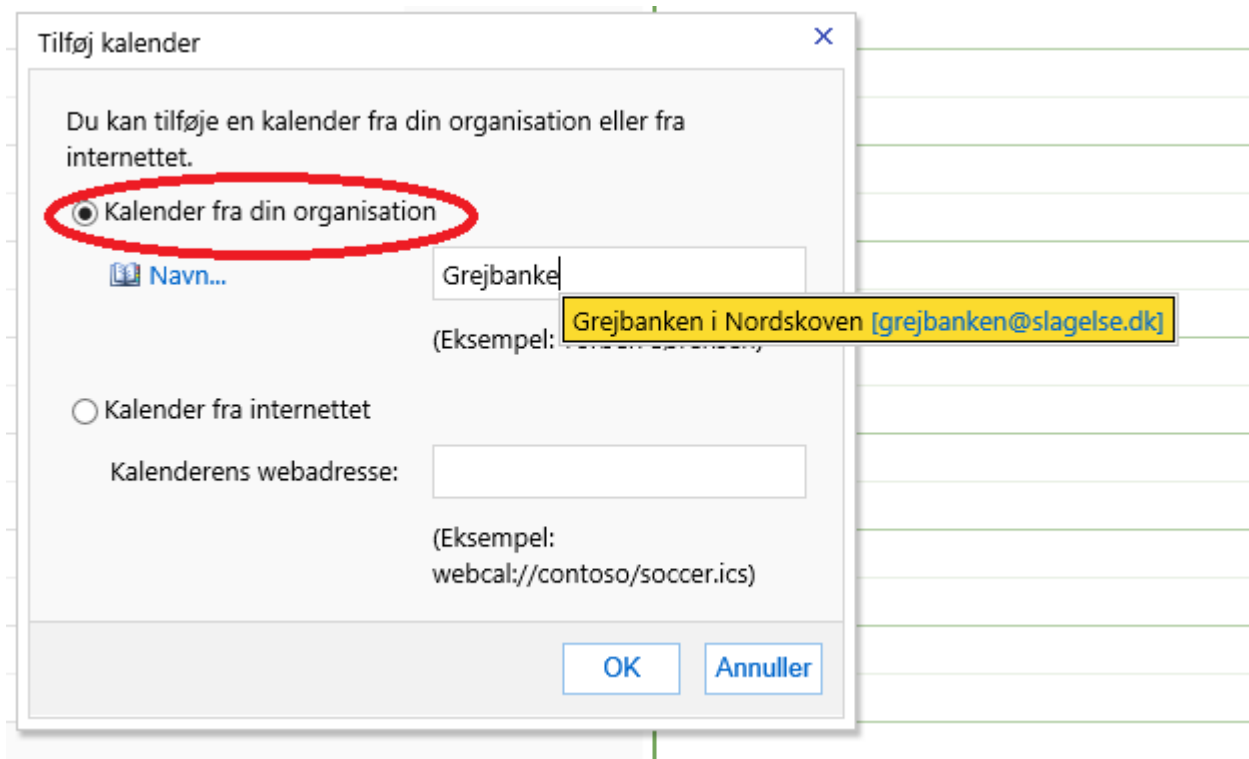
Tilføj kalender ×

Du kan tilføje en kalender fra din organisation eller fra internettet.

Kalender fra din organisation

Navn...

Grejbanke

Grejbanken i Nordskoven [grejbanken@slagelse.dk]

(Eksempel: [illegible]

Kalender fra internettet

Kalenderens webadresse:

(Eksempel: webcal://contoso/soccer.ics)

OK

Annuller